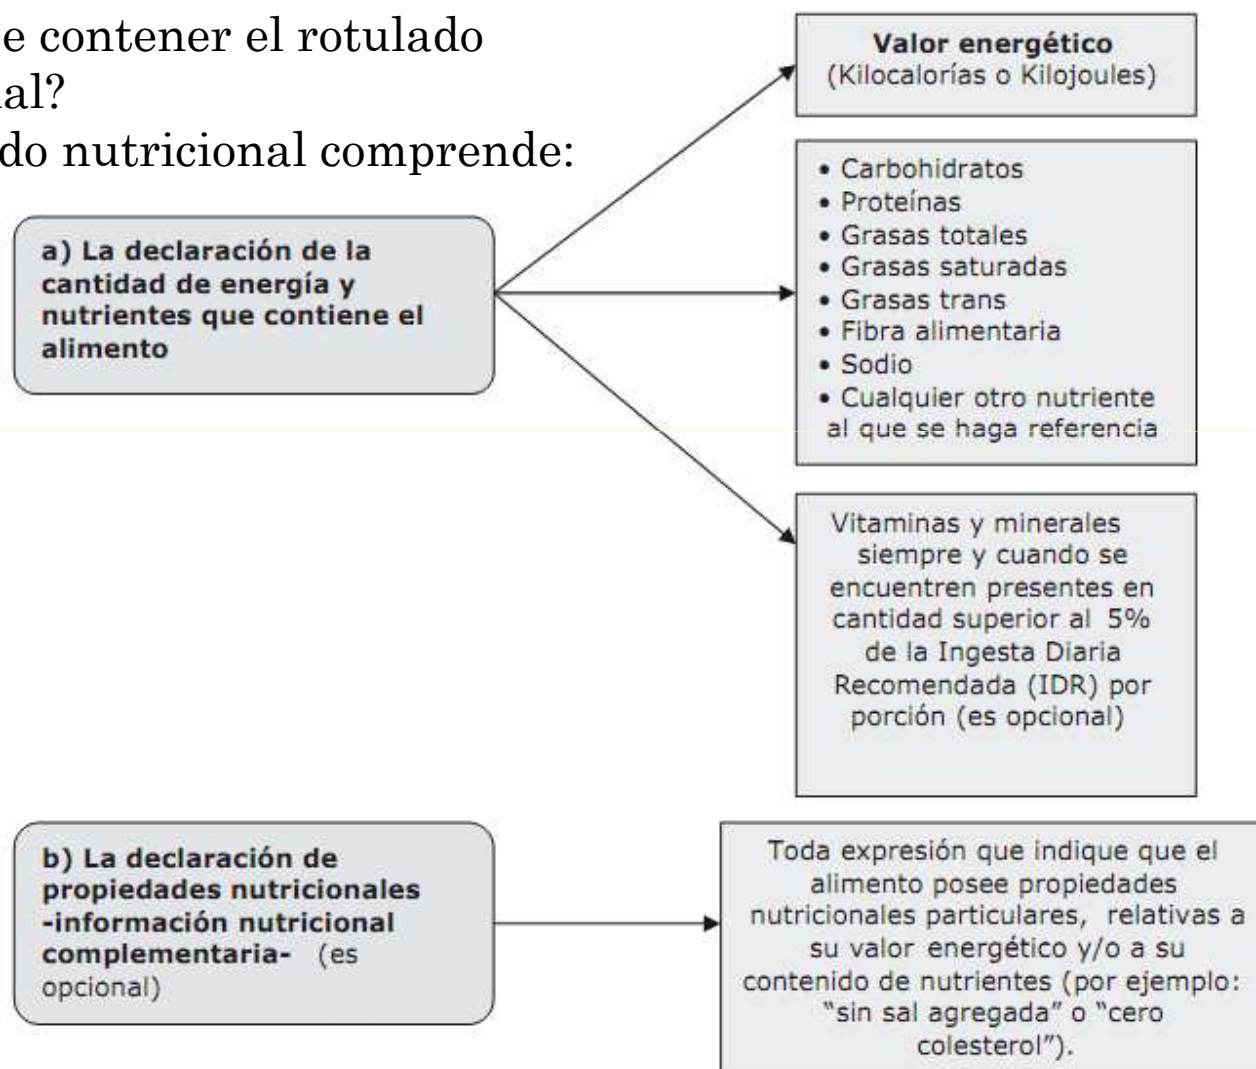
e contener el rotulado
al?
do nutricional comprende:

a) La declaración de la cantidad de energía y nutrientes que contiene el alimento

Valor energético
(Kilocalorías o Kilojoules)

• Carbohidratos
• Proteínas
• Grasas totales
• Grasas saturadas
• Grasas trans
• Fibra alimentaria
• Sodio
• Cualquier otro nutriente al que se haga referencia

Vitaminas y minerales siempre y cuando se encuentren presentes en cantidad superior al 5% de la Ingesta Diaria Recomendada (IDR) por porción (es opcional)

b) La declaración de propiedades nutricionales -información nutricional complementaria- (es opcional)

Toda expresión que indique que el alimento posee propiedades nutricionales particulares, relativas a su valor energético y/o a su contenido de nutrientes (por ejemplo: "sin sal agregada" o "cero colesterol").